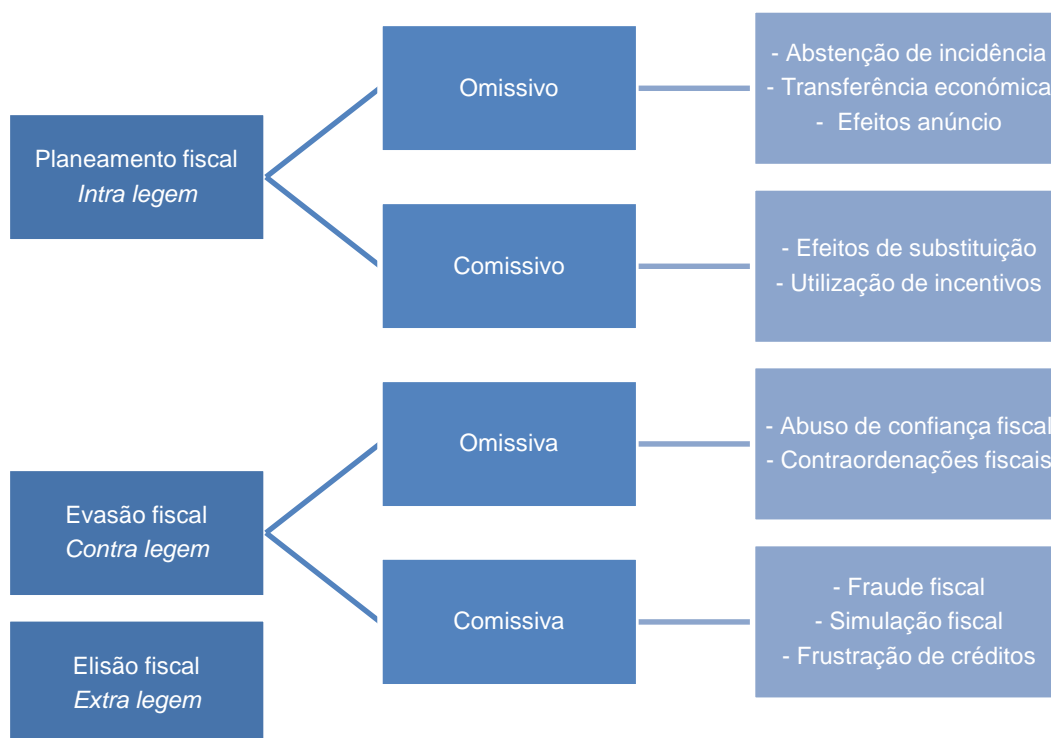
Planeamento fiscal
*Intra legem*

Omissivo

- Abstenção de incidência
- Transferência económica
- Efeitos anúncio

Comissivo

- Efeitos de substituição
- Utilização de incentivos

Evasão fiscal
*Contra legem*

Omissiva

- Abuso de confiança fiscal
- Contraordenações fiscais

Comissiva

- Fraude fiscal
- Simulação fiscal
- Frustração de créditos

Elisão fiscal
*Extra legem*